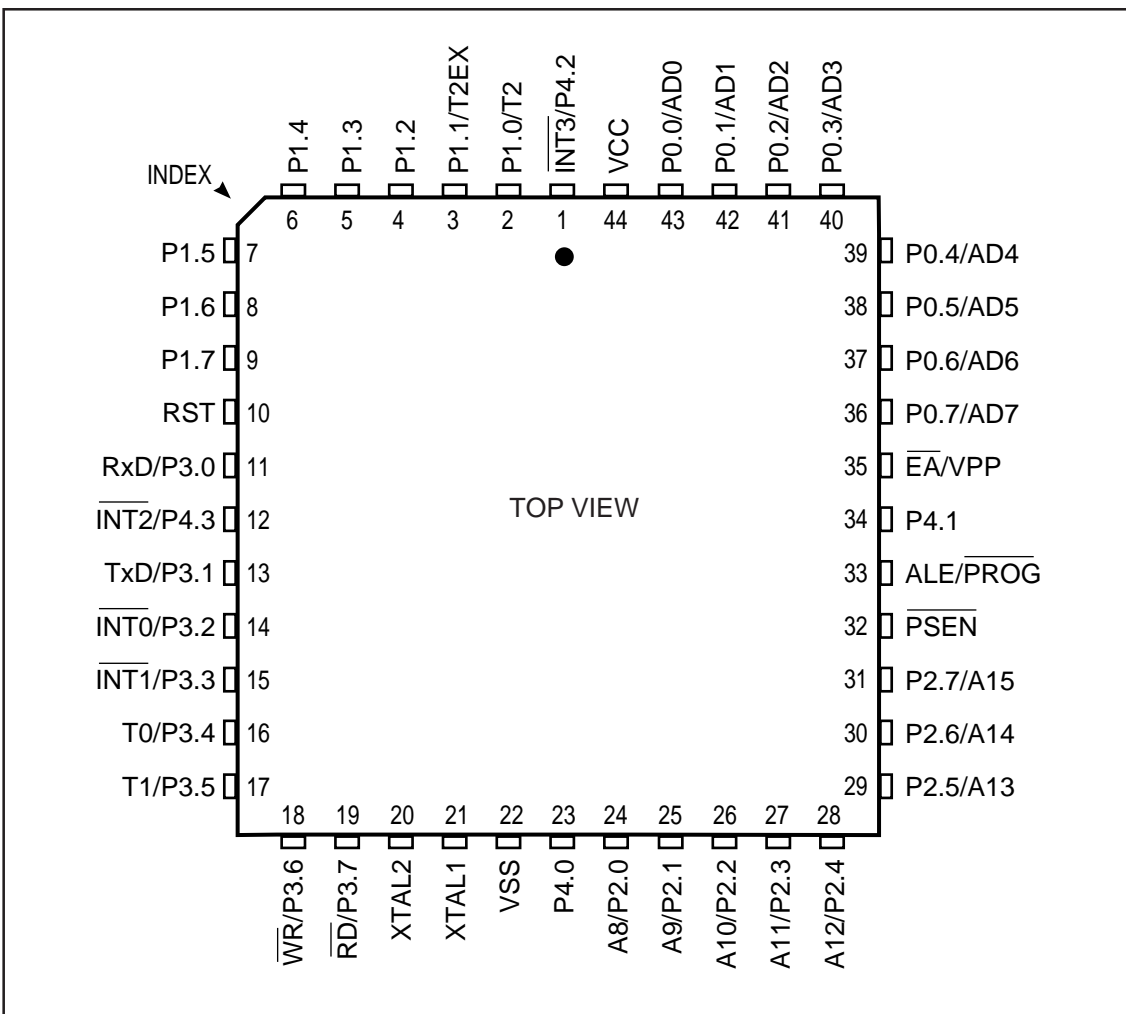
P1.4
P1.3
P1.2
P1.1/T2EX
P1.0/T2
$\overline{INT3}$/P4.2
VCC
P0.0/AD0
P0.1/AD1
P0.2/AD2
P0.3/AD3

INDEX

6 5 4 3 2 1 44 43 42 41 40

P1.5 7
P1.6 8
P1.7 9
RST 10
RxD/P3.0 11
$\overline{INT2}$/P4.3 12
TxD/P3.1 13
$\overline{INT0}$/P3.2 14
$\overline{INT1}$/P3.3 15
T0/P3.4 16
T1/P3.5 17

39 P0.4/AD4
38 P0.5/AD5
37 P0.6/AD6
36 P0.7/AD7
35 $\overline{EA}$/VPP
34 P4.1
33 ALE/$\overline{PROG}$
32 $\overline{PSEN}$
31 P2.7/A15
30 P2.6/A14
29 P2.5/A13

TOP VIEW

18 19 20 21 22 23 24 25 26 27 28

$\overline{WR}$/P3.6
$\overline{RD}$/P3.7
XTAL2
XTAL1
VSS
P4.0
A8/P2.0
A9/P2.1
A10/P2.2
A11/P2.3
A12/P2.4